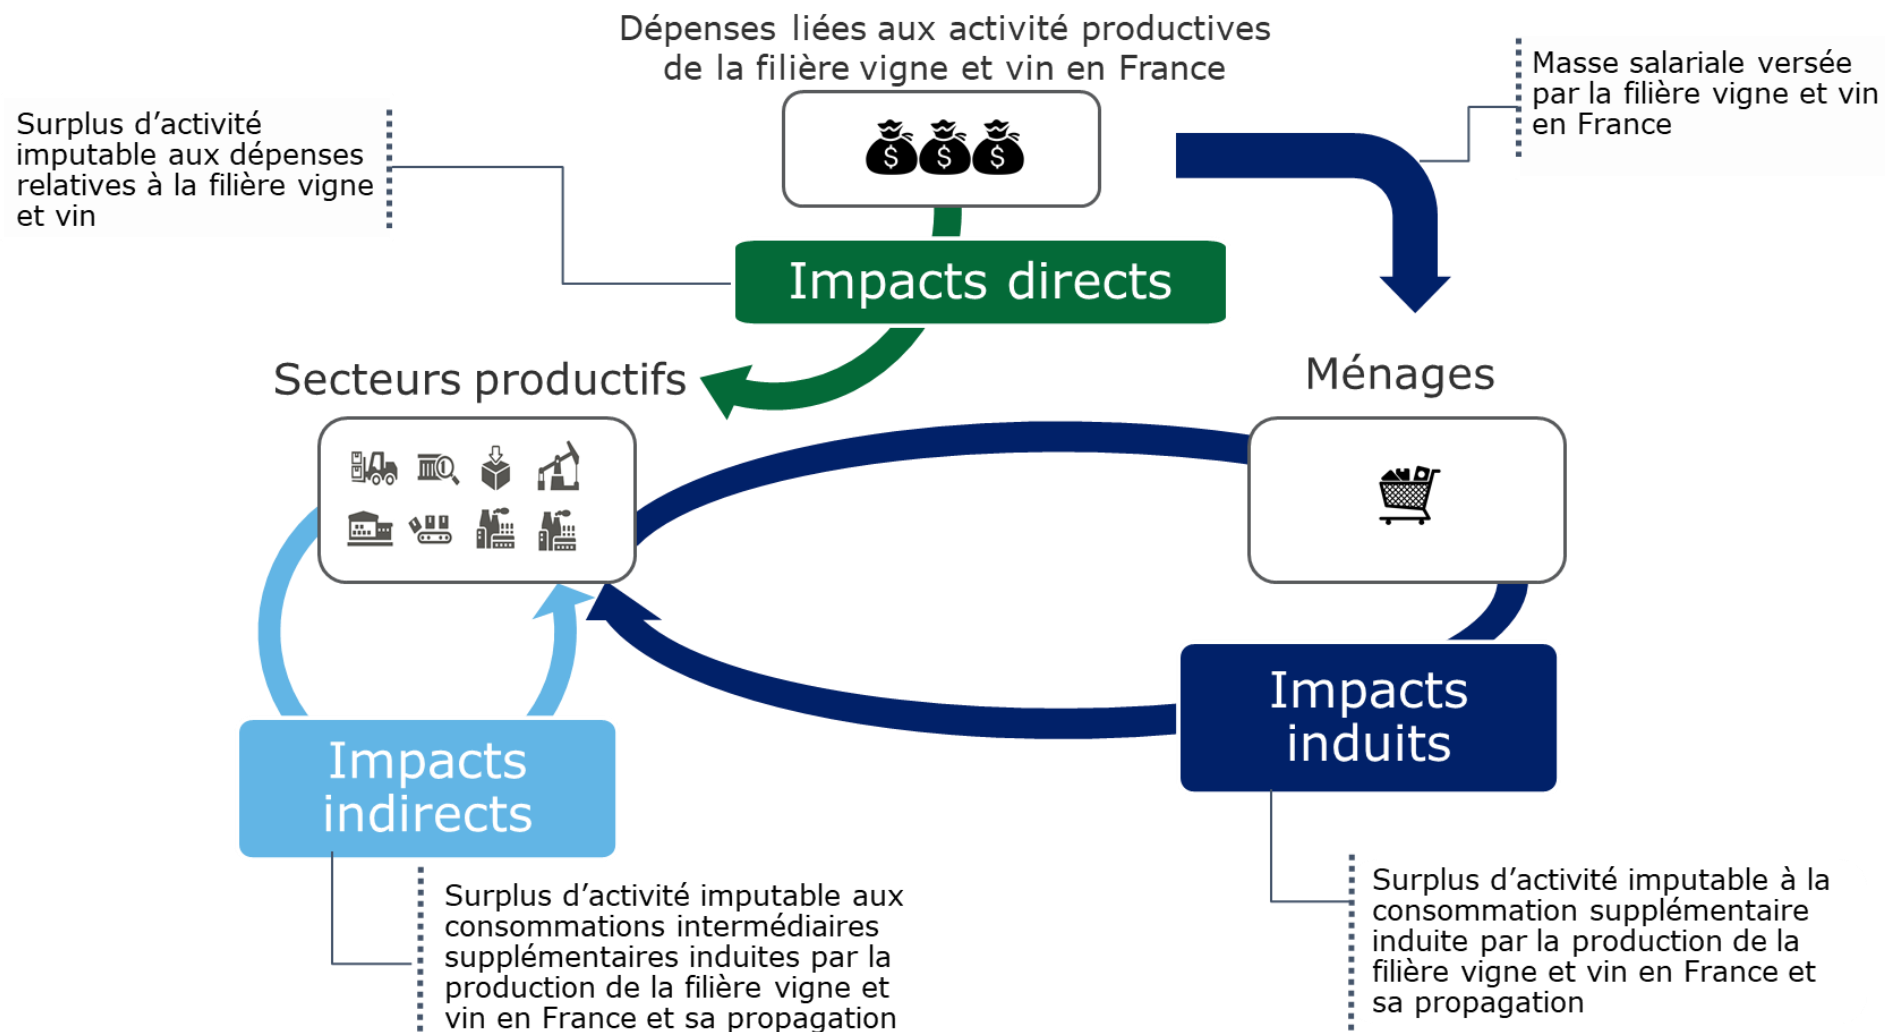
Dépenses liées aux activité productives de la filière vigne et vin en France

Surplus d'activité imputable aux dépenses relatives à la filière vigne et vin

Masse salariale versée par la filière vigne et vin en France

$ $ $

Impacts directs

Secteurs productifs

Ménages

Impacts indirects

Impacts induits

Surplus d'activité imputable aux consommations intermédiaires supplémentaires induites par la production de la filière vigne et vin en France et sa propagation

Surplus d'activité imputable à la consommation supplémentaire induite par la production de la filière vigne et vin en France et sa propagation